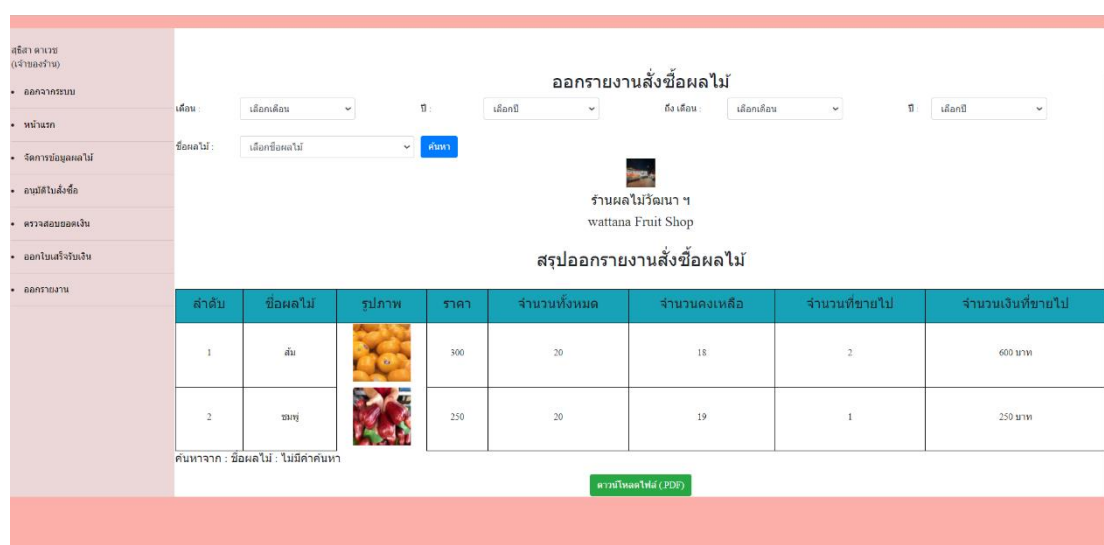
สุธิสา ตาเวช
(เจ้าของร้าน)

- ออกจากระบบ
- หน้าแรก
- จัดการข้อมูลผลไม้
- อนุมัติใบสั่งซื้อ
- ตรวจสอบยอดเงิน
- ออกใบเสร็จรับเงิน
- ออกรายงาน

ออกรายงานสั่งซื้อผลไม้

เดือน : เลือกเดือน ปี : เลือกปี ถึง เดือน : เลือกเดือน ปี : เลือกปี

ชื่อผลไม้ : เลือกชื่อผลไม้ ค้นหา

ร้านผลไม้วัฒนา ฯ
wattana Fruit Shop

สรุปออกรายงานสั่งซื้อผลไม้

| ลำดับ | ชื่อผลไม้ | รูปภาพ | ราคา | จำนวนทั้งหมด | จำนวนคงเหลือ | จำนวนที่ขายไป | จำนวนเงินที่ขายไป |
|---|---|---|---|---|---|---|---|
| 1 | ส้ม | | 300 | 20 | 18 | 2 | 600 บาท |
| 2 | ชมพู่ | | 250 | 20 | 19 | 1 | 250 บาท |

ค้นหาจาก : ชื่อผลไม้ : ไม่มีค่าค้นหา

ดาวน์โหลดไฟล์ (.PDF)